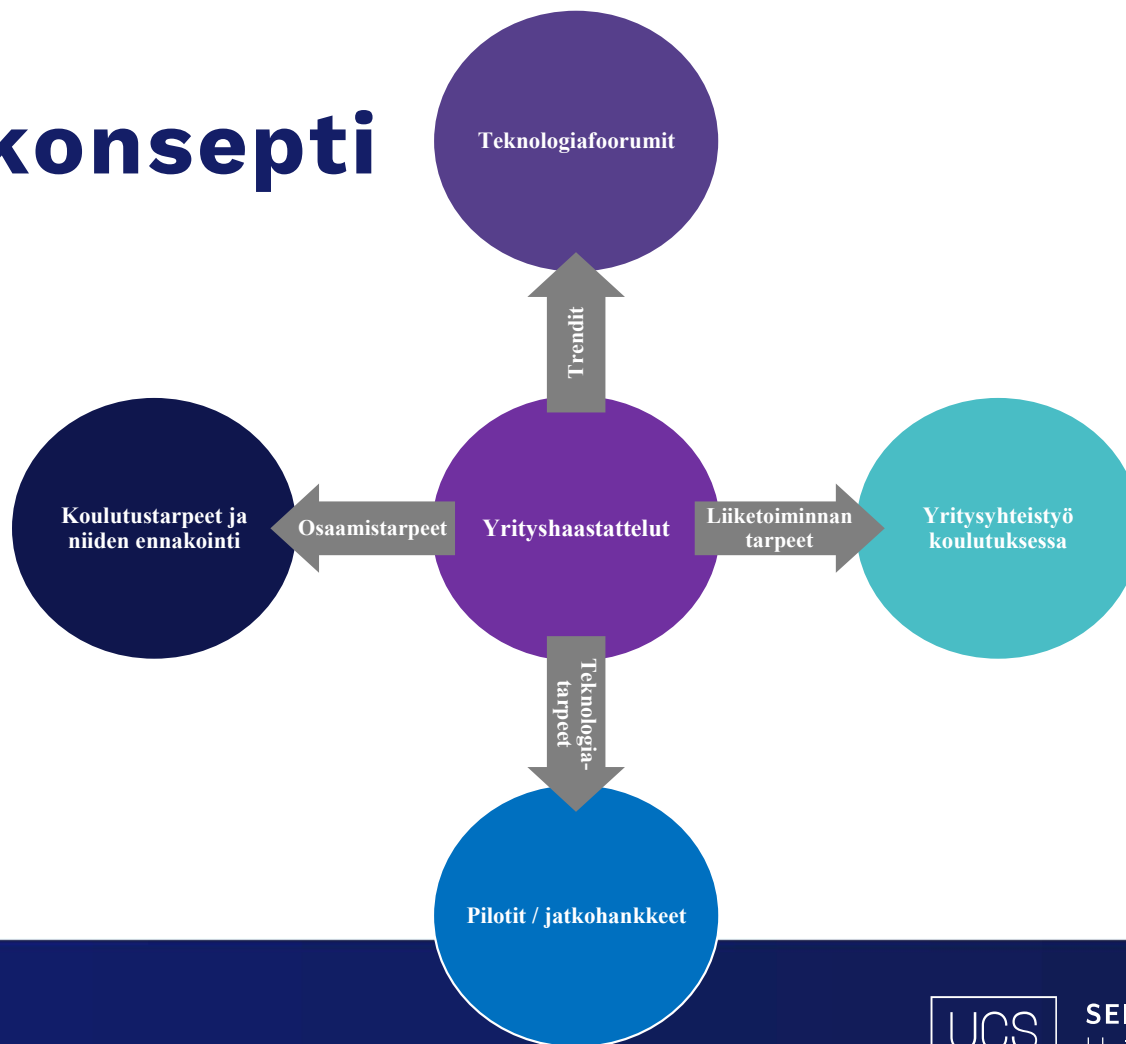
konsepti

Teknologiafoorumit

Trendit

Koulutustarpeet ja niiden ennakointi

Osaamistarpeet

Yrityshaastattelut

Liiketoiminnan tarpeet

Yritysyhteistyö koulutuksessa

Teknologiatarpeet

Pilotit / jatkohankkeet

UCS

SE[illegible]